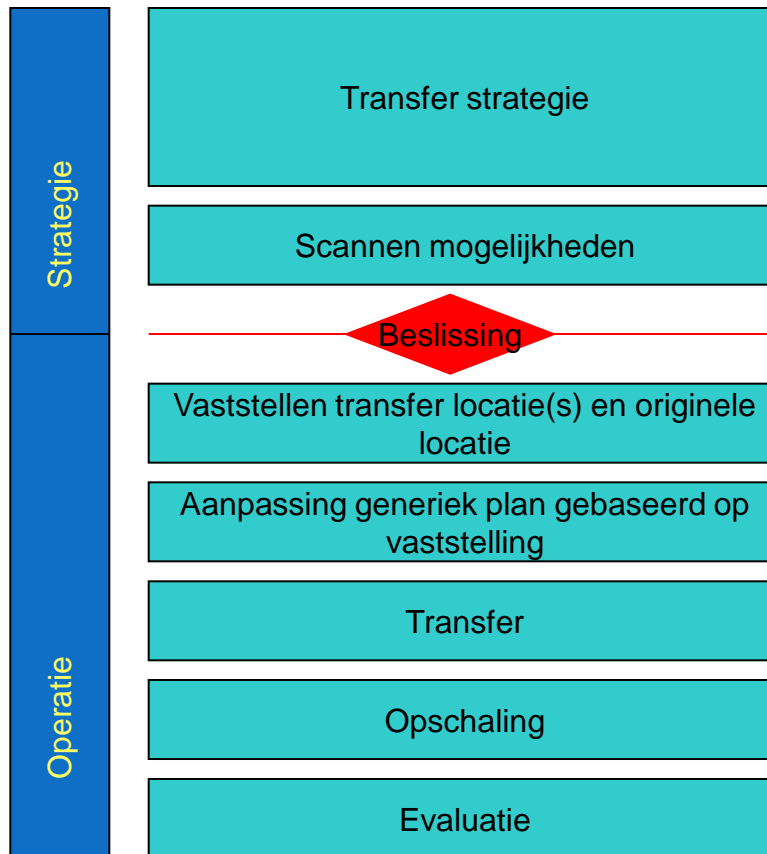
Strategie

Transfer strategie

Scannen mogelijkheden

Beslissing

Operatie

Vaststellen transfer locatie(s) en originele locatie

Aanpassing generiek plan gebaseerd op vaststelling

Transfer

Opschaling

Evaluatie